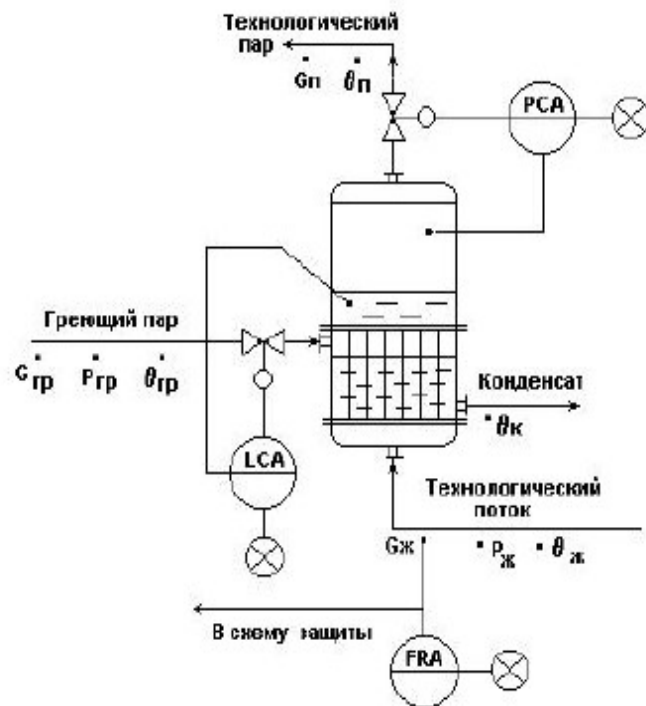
Технологический пар

$\dot{G}п$ $\dot{\theta}п$

PCA

Греющий пар

$\dot{G}_{гр}$ $\dot{P}_{гр}$ $\dot{\theta}_{гр}$

Конденсат

$\dot{\theta}к$

LCA

Технологический поток

$\dot{G}ж$ $\dot{P}_{ж}$ $\dot{\theta}_{ж}$

В схему защиты

FRA